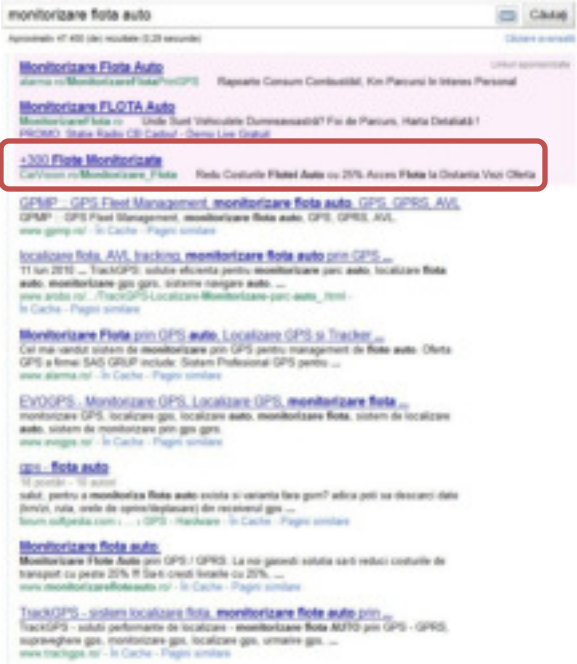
monitorizare flota auto

Căutați

Aproximativ 47 400 (de) rezultate (0,28 secunde)

Căutare avansată

Linkuri sponsorizate

Monitorizare Flota Auto
alarma.ro/MonitorizareFlotaPrinGPS Rapoarte Consum Combustibil, Km Parcursi In Interes Personal

Monitorizare FLOTA Auto
Monitorizareflota.ro Unde Sunt Vehiculele Dumneavoastră? Foi de Parcurs, Harta Detaliată !
PROMO: Statie Radio CB Cadou! - Demo Live Gratuit

+300 Flote Monitorizate
CarVision.ro/Monitorizare_Flota Redu Costurile Flotei Auto cu 25% Acces Flota la Distanta Vezi Oferta

GPMP - GPS Fleet Management, monitorizare flota auto, GPS, GPRS, AVL
GPMP - GPS Fleet Management, monitorizare flota auto, GPS, GPRS, AVL.
www.gpmp.ro/ - În Cache - Pagini similare

localizare flota, AVL tracking, monitorizare flota auto prin GPS ...
11 iun 2010 ... TrackGPS: solutie eficienta pentru monitorizare parc auto, localizare flota auto, monitorizare gps gprs, sisteme navigare auto, ...
www.ando.ro/.../TrackGPS-Localizare-Monitorizare-parc-auto_.html - În Cache - Pagini similare

Monitorizare Flota prin GPS auto, Localizare GPS si Tracker ...
Cel mai vandut sistem de monitorizare prin GPS pentru management de flota auto. Oferta GPS a firmei SAS GRUP include: Sistem Profesional GPS pentru ...
www.alarma.ro/ - În Cache - Pagini similare

EVOGPS - Monitorizare GPS, Localizare GPS, monitorizare flota ...
monitorizare GPS, localizare gps, localizare auto, monitorizare flota, sistem de localizare auto, sistem de monitorizare prin gps gprs.
www.evogps.ro/ - În Cache - Pagini similare

gps - flota auto
16 postări - 10 autori
salut, pentru a monitoriza flota auto exista si varianta fara gsm? adica poti sa descarci date (km/zi, ruta, orele de oprire/deplasare) din receiverul gps ...
forum.softpedia.com › ... › GPS - Hardware - În Cache - Pagini similare

Monitorizare flota auto:
Monitorizare Flota Auto prin GPS / GPRS. La noi gasesti solutia sa-ti reduci costurile de transport cu peste 25% !!! Sa-ti cresti livrarile cu 25%. ...
www.monitorizareflotaauto.ro/ - În Cache - Pagini similare

TrackGPS - sistem localizare flota, monitorizare flota auto prin ...
TrackGPS - soluti performante de localizare - monitorizare flota AUTO prin GPS - GPRS, supraveghere gps, monitorizare gps, localizare gps, urmarire gps, ...
www.trackgps.ro/ - În Cache - Pagini similare